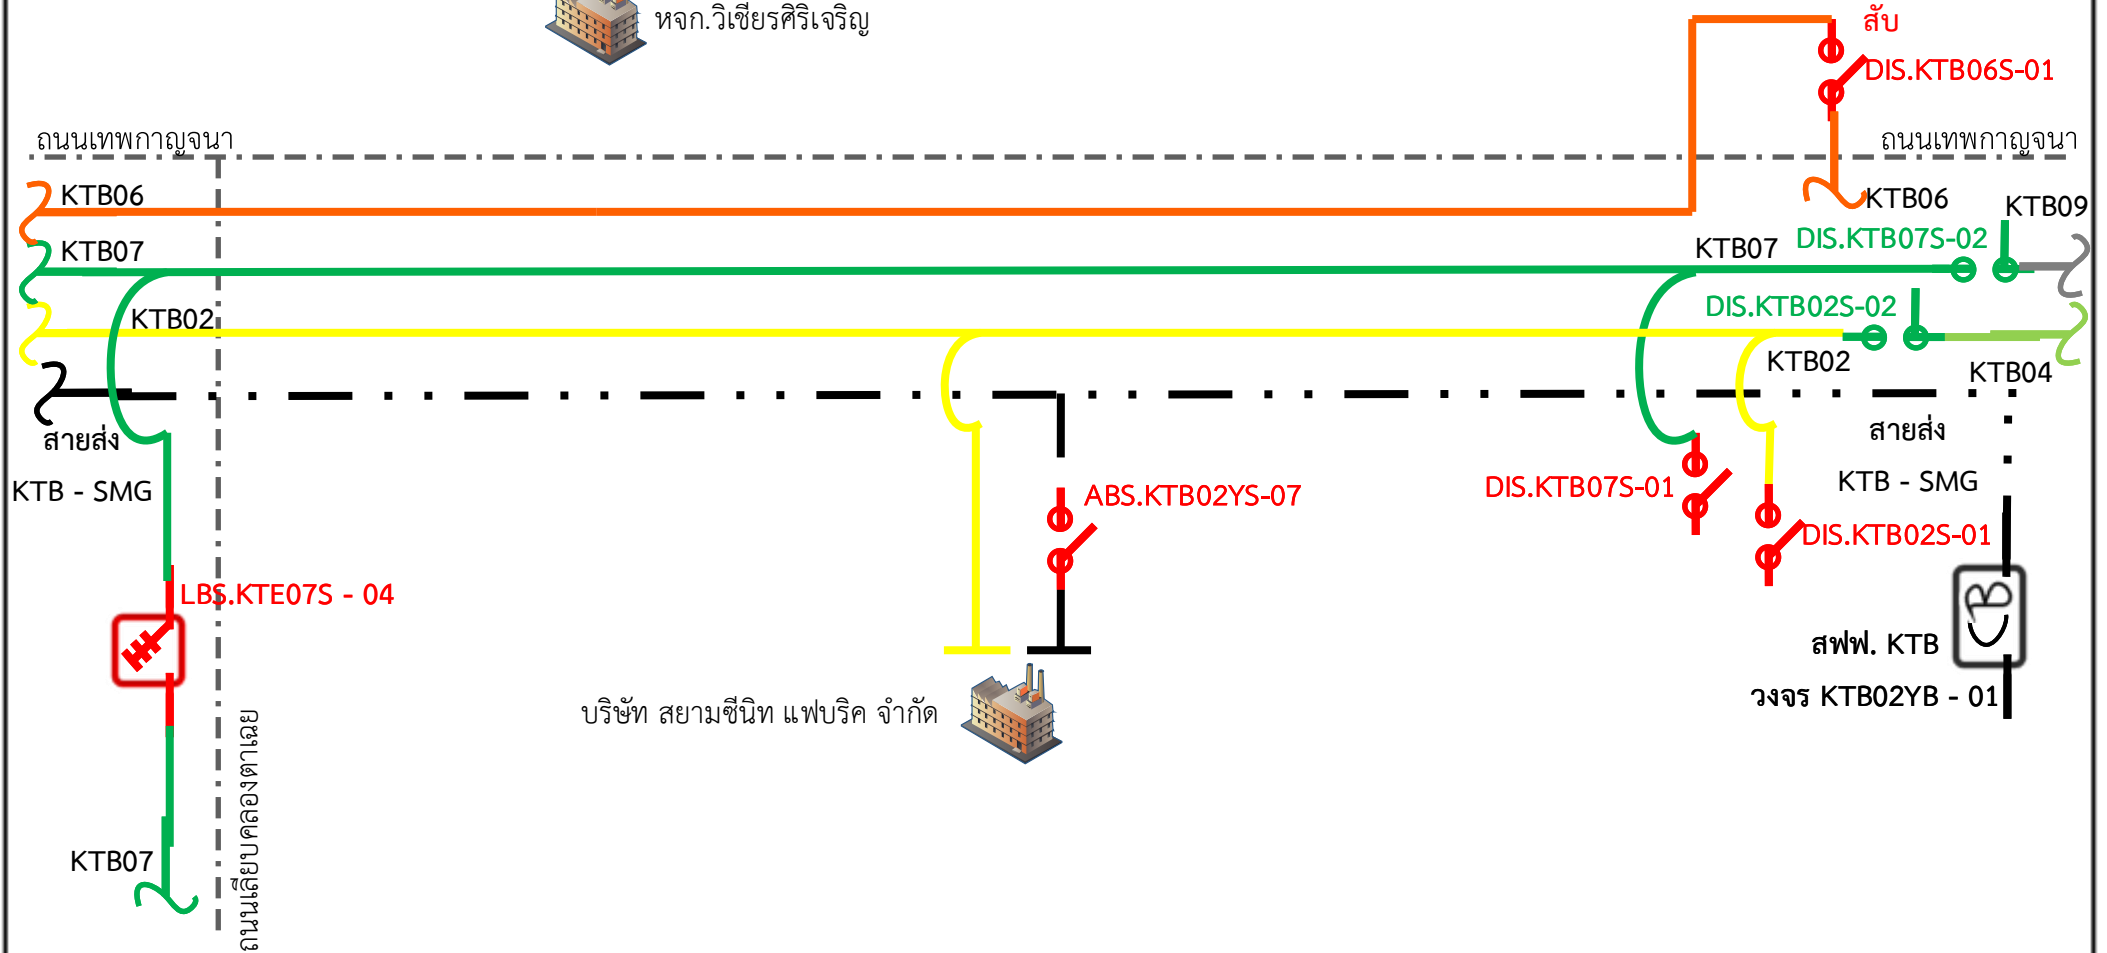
หจก.วิเชียรศิริเจริญ

สับ

DIS.KTB06S-01

ถนนเทพกาญจนา

ถนนเทพกาญจนา

KTB06

KTB07

KTB02

KTB06

KTB09

KTB07

DIS.KTB07S-02

DIS.KTB02S-02

KTB02

KTB04

สายส่ง

KTB - SMG

สายส่ง

KTB - SMG

ABS.KTB02YS-07

DIS.KTB07S-01

DIS.KTB02S-01

LBS.KTE07S - 04

สฟฟ. KTB

วงจร KTB02YB - 01

บริษัท สยามซีนิท แฟบริค จำกัด

ถนนเลียบคลองตาเลย

KTB07